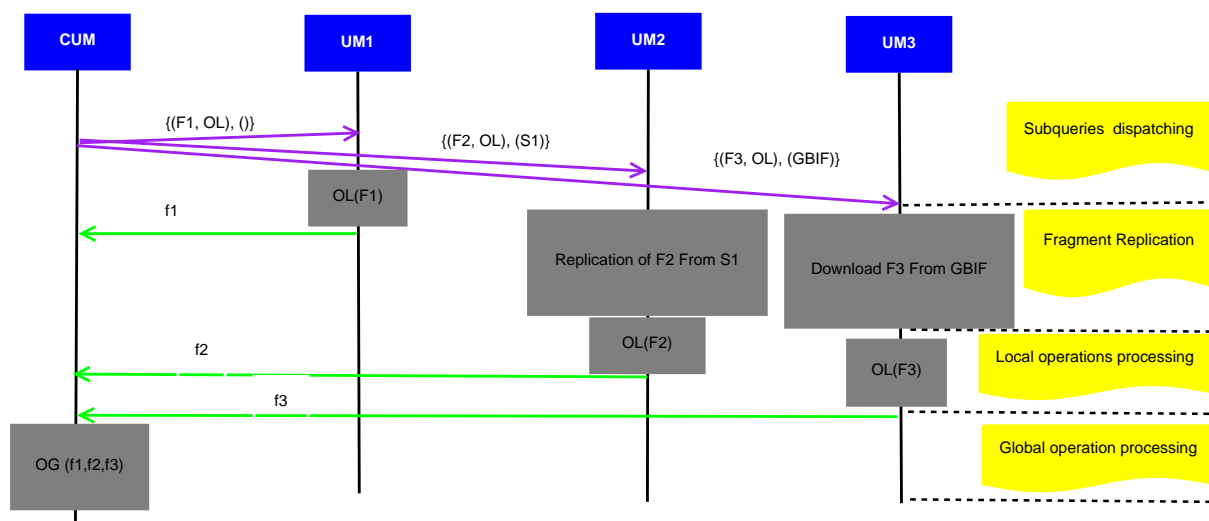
CUM

UM1

UM2

UM3

{(F1, OL), ()}

{(F2, OL), (S1)}

{(F3, OL), (GBIF)}

Subqueries dispatching

OL(F1)

f1

Replication of F2 From S1

Download F3 From GBIF

Fragment Replication

OL(F2)

f2

OL(F3)

Local operations processing

f3

OG (f1,f2,f3)

Global operation processing